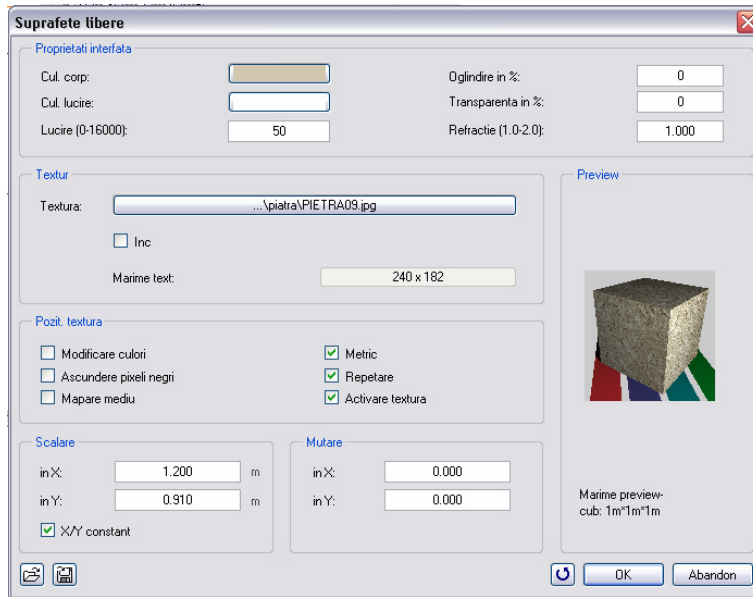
Suprafete libere

Proprietati interfata

Cul. corp:

Cul. lucire:

Lucire (0-16000): 50

Oglindire in %: 0

Transparenta in %: 0

Refractie (1.0-2.0): 1.000

Textur

Textura: ...\piatra\PIETRA09.jpg

Inc

Marime text: 240 x 182

Preview

Pozit. textura

Modificare culori

Ascundere pixeli negri

Mapare mediu

Metric

Repetare

Activare textura

Scalare

in X: 1.200 m

in Y: 0.910 m

X/Y constant

Mutare

in X: 0.000

in Y: 0.000

Marime preview-cub: 1m*1m*1m

OK

Abandon